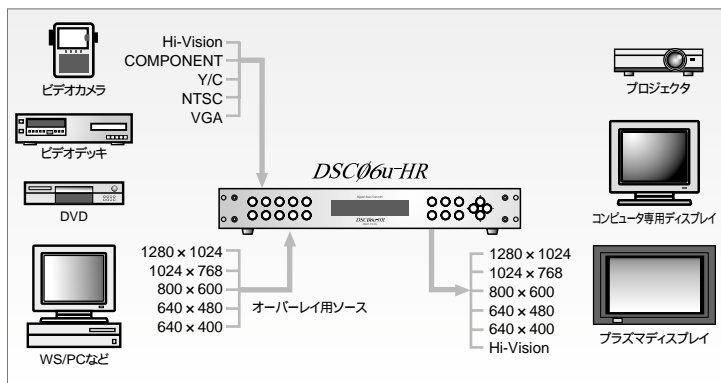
ビデオカメラ

ビデオデッキ

DVD

WS/PCなど

Hi-Vision
COMPONENT
Y/C
NTSC
VGA

DSCØ6u-HR

1280 × 1024
1024 × 768
800 × 600
640 × 480
640 × 400

オーバーレイ用ソース

1280 × 1024
1024 × 768
800 × 600
640 × 480
640 × 400
Hi-Vision

プロジェクタ

コンピュータ専用ディスプレイ

プラズマディスプレイ